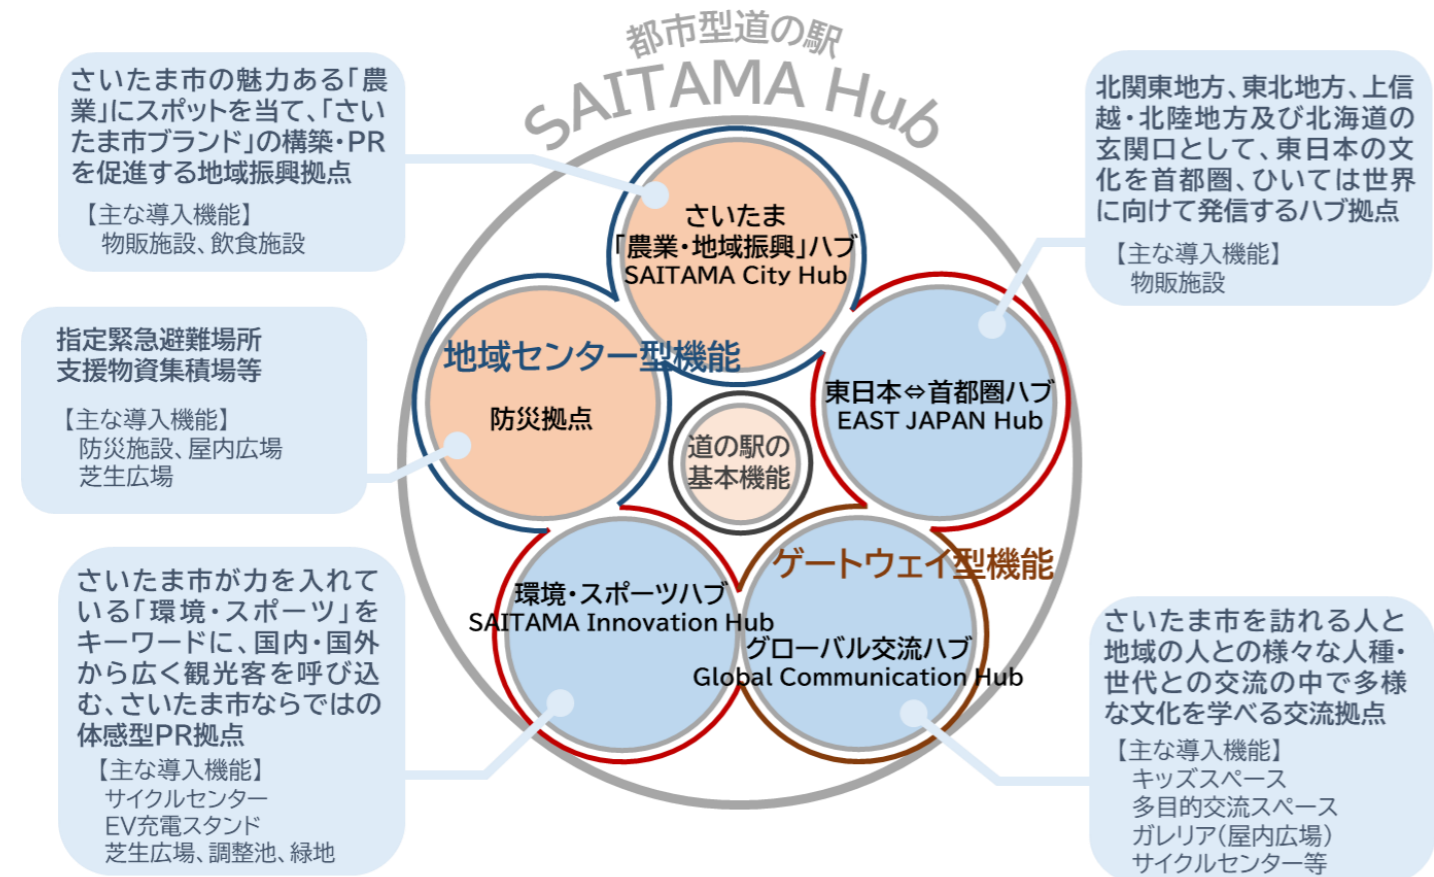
都市型道の駅
SAITAMA Hub

さいたま市の魅力ある「農業」にスポットを当て、「さいたま市ブランド」の構築・PRを促進する地域振興拠点
【主な導入機能】
物販施設、飲食施設

指定緊急避難場所
支援物資集積場等
【主な導入機能】
防災施設、屋内広場
芝生広場

さいたま市が力を入れている「環境・スポーツ」をキーワードに、国内・国外から広く観光客を呼び込む、さいたま市ならではの体感型PR拠点
【主な導入機能】
サイクルセンター
EV充電スタンド
芝生広場、調整池、緑地

北関東地方、東北地方、上信越・北陸地方及び北海道の玄関口として、東日本の文化を首都圏、ひいては世界に向けて発信するハブ拠点
【主な導入機能】
物販施設

さいたま市を訪れる人と地域の人との様々な人種・世代との交流の中で多様な文化を学べる交流拠点
【主な導入機能】
キッズスペース
多目的交流スペース
ガレリア(屋内広場)
サイクルセンター等

さいたま
「農業・地域振興」ハブ
SAITAMA City Hub

地域センター型機能
防災拠点

道の駅の
基本機能

東日本⇔首都圏ハブ
EAST JAPAN Hub

ゲートウェイ型機能

環境・スポーツハブ
SAITAMA Innovation Hub

グローバル交流ハブ
Global Communication Hub